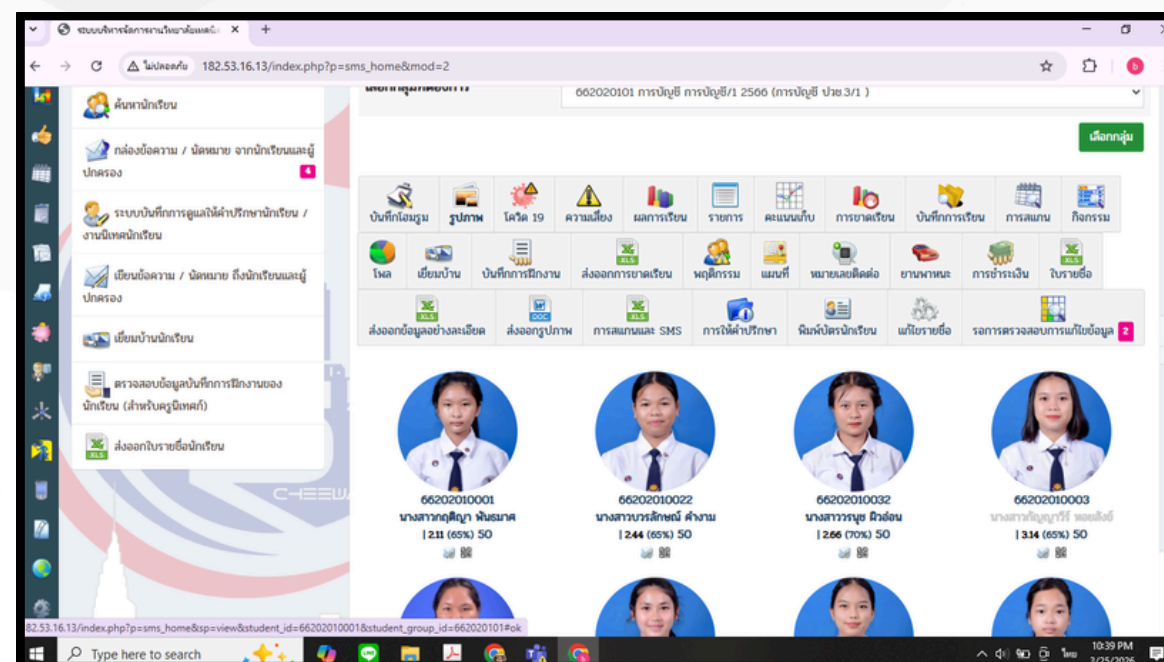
ระบบบริหารจัดการงานวิทยาลัยเทคนิ ×
+
ไม่ปลอดภัย 182.53.16.13/index.php?p=sms_home&mod=2

ค้นหานักเรียน

กล่องข้อความ / นัดหมาย จากนักเรียนและผู้ปกครอง 4

ระบบบันทึกการดูแลให้คำปรึกษานักเรียน / งานนิเทศนักเรียน

เขียนข้อความ / นัดหมาย ถึงนักเรียนและผู้ปกครอง

เยี่ยมบ้านนักเรียน

ตรวจสอบข้อมูลบันทึกการฝึกงานของนักเรียน (สำหรับครูนิเทศก์)

ส่งออกใบรายชื่อนักเรียน

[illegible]

662020101 การบัญชี การบัญชี/1 2566 (การบัญชี ปวช.3/1 )

เลือกกลุ่ม

| บันทึกโฮมรูม | รูปภาพ | โควิด 19 | ความเสี่ยง | ผลการเรียน | รายการ | คะแนนเก็บ | การขาดเรียน | บันทึกการเรียน | การสแกน | กิจกรรม |
|---|---|---|---|---|---|---|---|---|---|---|
| โพล | เยี่ยมบ้าน | บันทึกการฝึกงาน | ส่งออกการขาดเรียน | พฤติกรรม | แผนที่ | หมายเลขติดต่อ | ยานพาหนะ | การชำระเงิน | ใบรายชื่อ | |
| ส่งออกข้อมูลอย่างละเอียด | ส่งออกรูปภาพ | การแสกนและ SMS | การให้คำปรึกษา | พิมพ์บัตรนักเรียน | แก้ไขรายชื่อ | รอการตรวจสอบการแก้ไขข้อมูล 2 | | | | |

66202010001
นางสาวกฤติญา พันธมาศ
| 2.11 (65%) 50

66202010022
นางสาวบรรลักษณ์ คำงาม
| 2.44 (65%) 50

66202010032
นางสาววรนุช ผิวอ่อน
| 2.66 (70%) 50

66202010003
นางสาวกัญญารีร์ ทองสังข์
| 3.14 (65%) 50

182.53.16.13/index.php?p=sms_home&sp=view&student_id=66202010001&student_group_id=662020101#ok

Type here to search

10:39 PM
3/25/2026